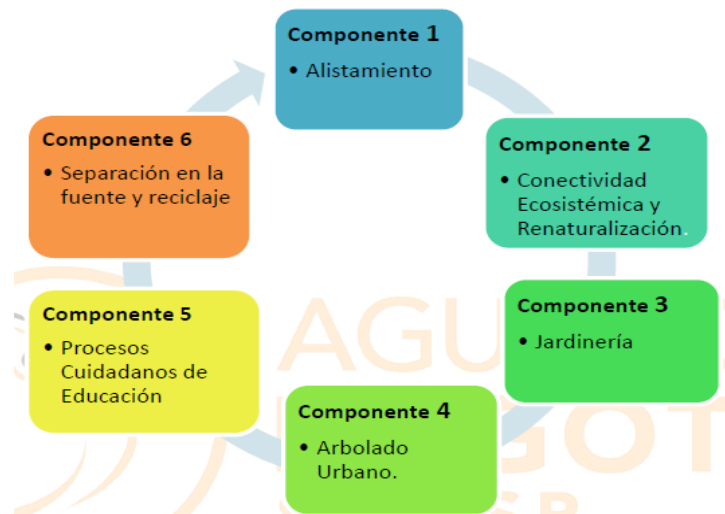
Componente 1
• Alistamiento

Componente 2
• Conectividad Ecosistémica y Renaturalización.

Componente 3
• Jardinería

Componente 4
• Arbolado Urbano.

Componente 5
• Procesos Cuidadanos de Educación

Componente 6
• Separación en la fuente y reciclaje

AGU
GOT